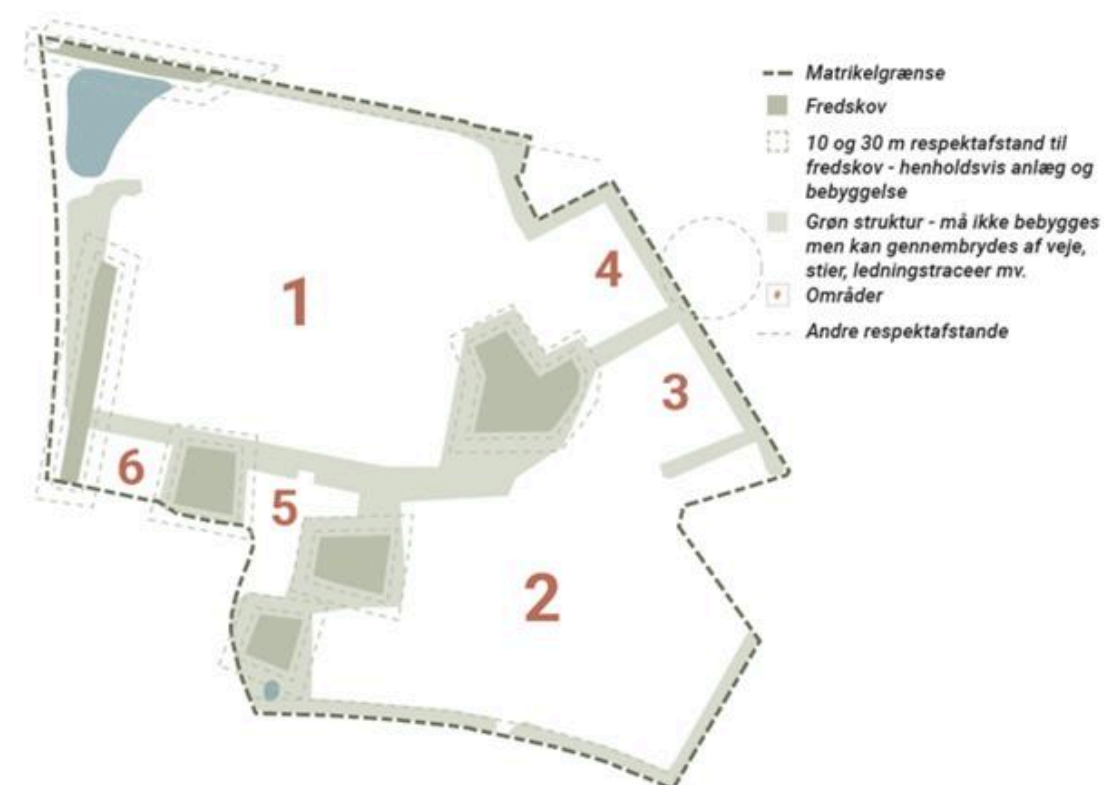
1

4

3

6

5

2

Matrikelgrænse
Fredskov
10 og 30 m respektafstand til fredskov - henholdsvis anlæg og bebyggelse
Grøn struktur - må ikke bebygges men kan gennembrydes af veje, stier, ledningstraceer mv.
# Områder
Andre respektafstande